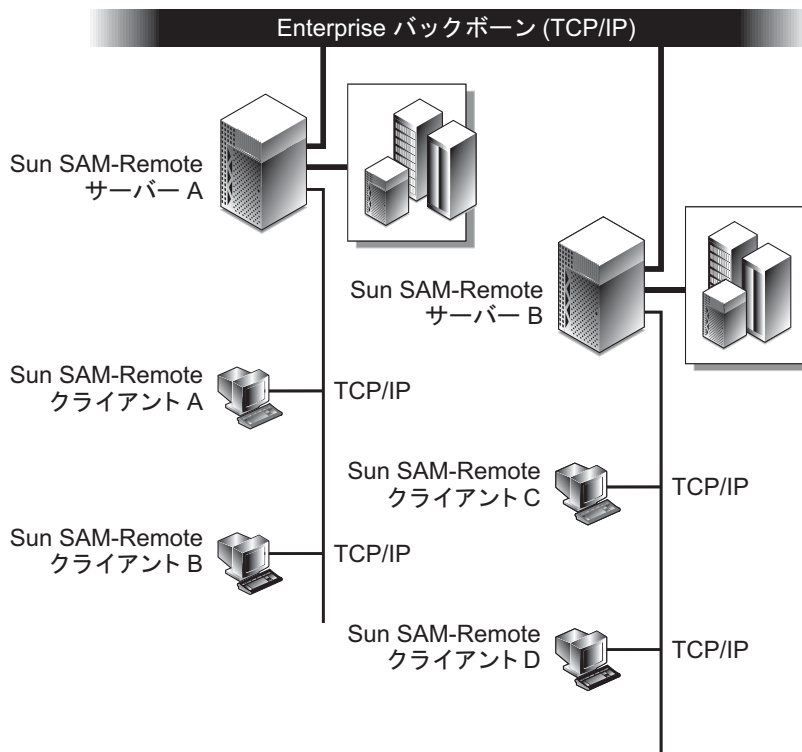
Enterprise バックボーン (TCP/IP)

Sun SAM-Remote
サーバー A

Sun SAM-Remote
サーバー B

Sun SAM-Remote
クライアント A

TCP/IP

Sun SAM-Remote
クライアント C

TCP/IP

Sun SAM-Remote
クライアント B

TCP/IP

Sun SAM-Remote
クライアント D

TCP/IP